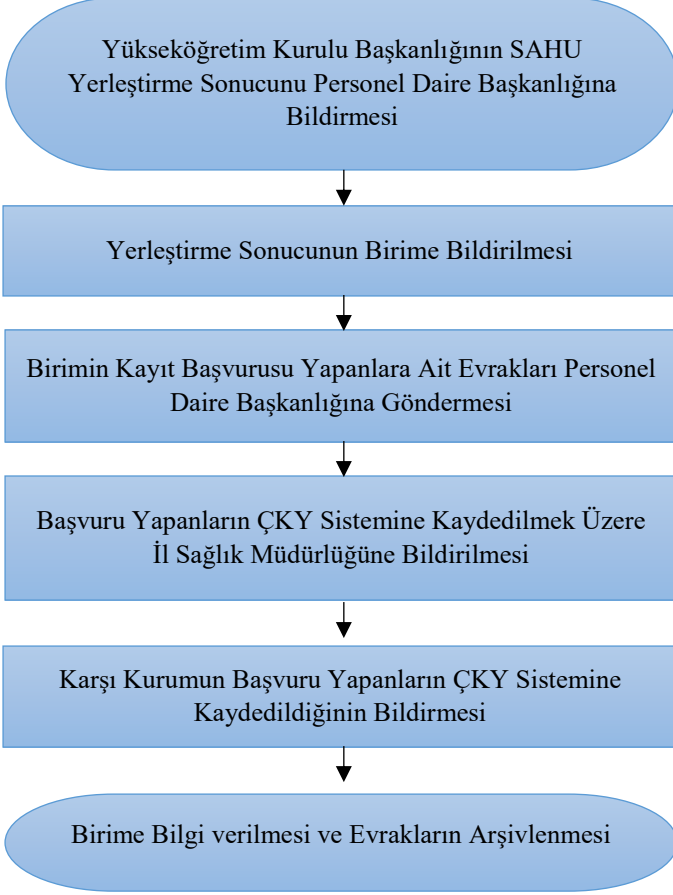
Yükseköğretim Kurulu Başkanlığının SAHU Yerleştirme Sonucunu Personel Daire Başkanlığına Bildirmesi

Yerleştirme Sonucunun Birime Bildirilmesi

Birimin Kayıt Başvurusu Yapanlara Ait Evrakları Personel Daire Başkanlığına Göndermesi

Başvuru Yapanların ÇKY Sistemine Kaydedilmek Üzere İl Sağlık Müdürlüğüne Bildirilmesi

Karşı Kurumun Başvuru Yapanların ÇKY Sistemine Kaydedildiğinin Bildirmesi

Birime Bilgi verilmesi ve Evrakların Arşivlenmesi